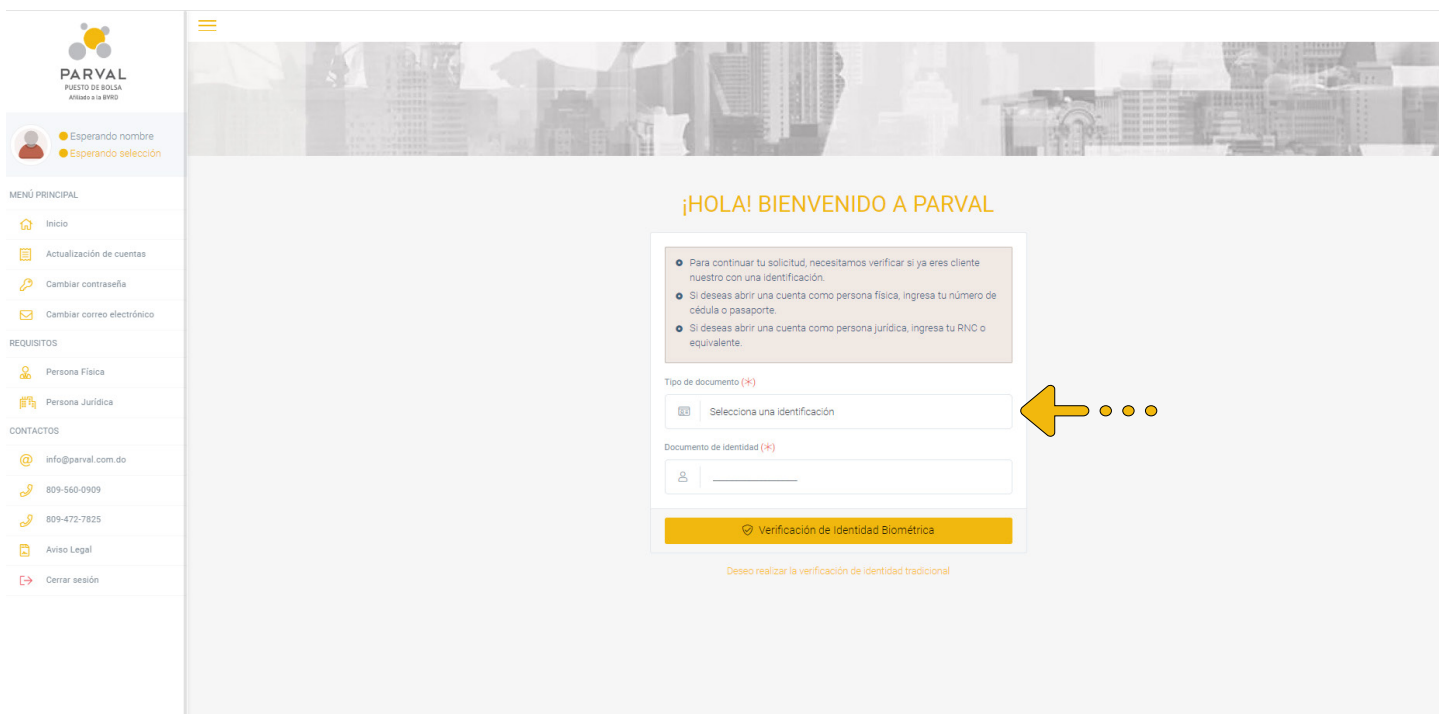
PARVAL
PUESTO DE BOLSA
Afiliado a la BVRD

Esperando nombre
Esperando selección

MENÚ PRINCIPAL
Inicio
Actualización de cuentas
Cambiar contraseña
Cambiar correo electrónico
REQUISITOS
Persona Física
Persona Jurídica
CONTACTOS
info@parval.com.do
809-560-0909
809-472-7825
Aviso Legal
Cerrar sesión

¡HOLA! BIENVENIDO A PARVAL

Para continuar tu solicitud, necesitamos verificar si ya eres cliente nuestro con una identificación.
Si deseas abrir una cuenta como persona física, ingresa tu número de cédula o pasaporte.
Si deseas abrir una cuenta como persona jurídica, ingresa tu RNC o equivalente.

Tipo de documento (*)
Selecciona una identificación

Documento de identidad (*)

Verificación de Identidad Biométrica

Deseo realizar la verificación de identidad tradicional